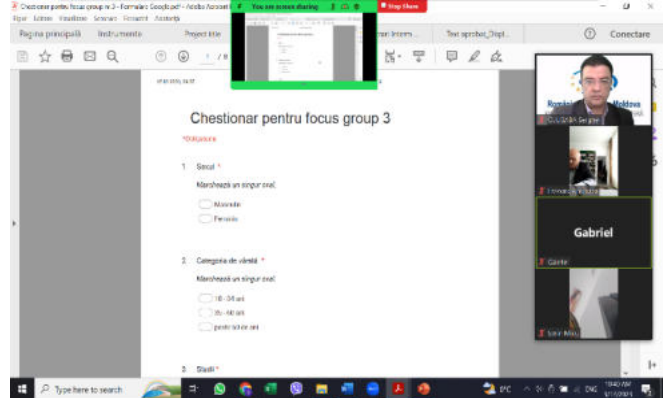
Chestionar pentru focus group nr 3 - Formulare Google.pdf - Adobe Acrobat

Fișier Editare Vizualizare Semnare Fereastră Asistență

You are screen sharing

Stop Share

Pagina principală Instrumente Project title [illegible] Text aprobat_Dupl...

Conectare

Chestionar pentru focus group 3

*Obligatoriu

1. Sexul *

Marchează un singur oval.

Masculin

Feminin

2. Categoria de vârstă *

Marchează un singur oval.

18 - 34 ani

35 - 60 ani

peste 60 de ani

3. Studii *

România Moldova

CULDABA Serghei

Gabriel

Gabriel

Type here to search

10:40 AM